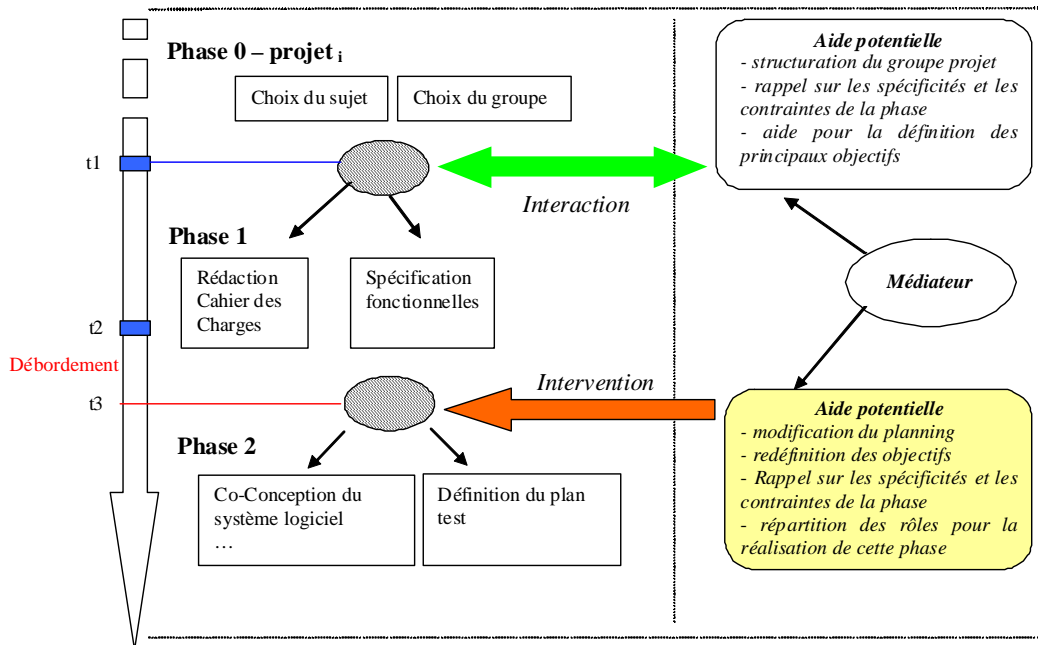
Phase 0 – projet $_i$

Choix du sujet

Choix du groupe

t1

Interaction

Aide potentielle
- structuration du groupe projet
- rappel sur les spécificités et les contraintes de la phase
- aide pour la définition des principaux objectifs

Phase 1

Rédaction Cahier des Charges

Spécification fonctionnelles

Médiateur

t2

Débordement

t3

Intervention

Aide potentielle
- modification du planning
- redéfinition des objectifs
- Rappel sur les spécificités et les contraintes de la phase
- répartition des rôles pour la réalisation de cette phase

Phase 2

Co-Conception du système logiciel
…

Définition du plan test